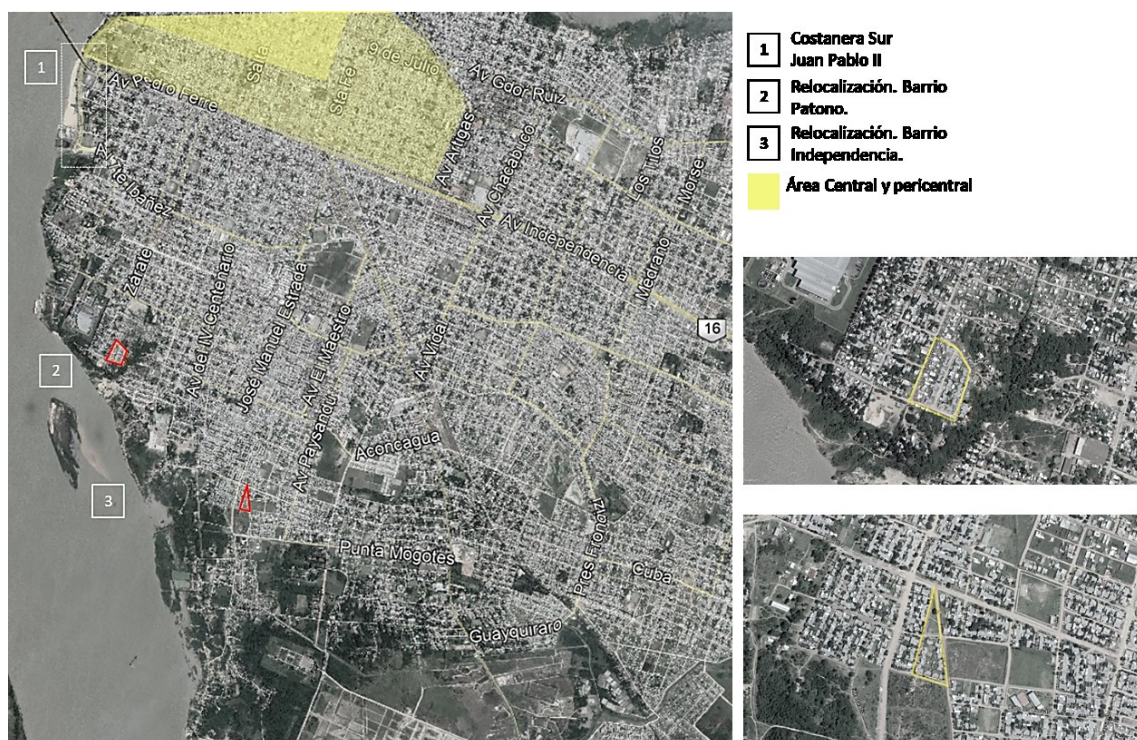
1

Av Pedro Ferre

Salta

Sarmiento

9 de Julio

Av Gdor Ruiz

Av Artigas

Av Chacabuco

Los Ríos

Morse

Av Independencia

Medrano

Av Ibáñez

Zárate

Av del IV Centenario

José Manuel Estrada

Av El Maestro

Av Vidal

16

2

Av Paysandú

Aconcagua

3

Punta Mogotes

Pres Frondizi

Cuba

Guayquiraro

1 Costanera Sur Juan Pablo II

2 Relocalización. Barrio Patono.

3 Relocalización. Barrio Independencia.

Área Central y pericentral